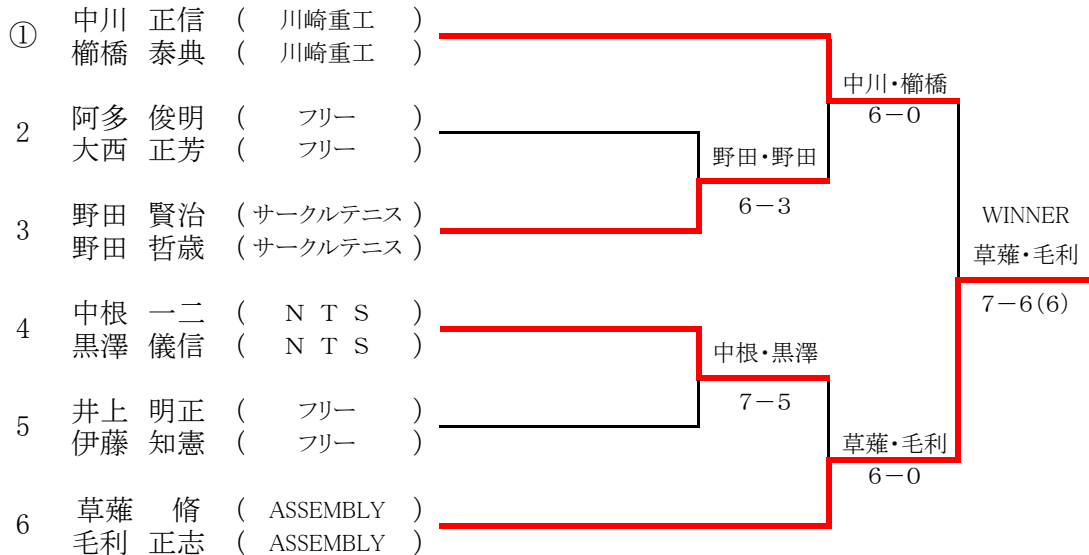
① 中川 正信 ( 川崎重工 )
櫛橋 泰典 ( 川崎重工 )

2 阿多 俊明 ( フリー )
大西 正芳 ( フリー )

3 野田 賢治 ( サークルテニス )
野田 哲歳 ( サークルテニス )

4 中根 一二 ( N T S )
黒澤 儀信 ( N T S )

5 井上 明正 ( フリー )
伊藤 知憲 ( フリー )

6 草薙 脩 ( ASSEMBLY )
毛利 正志 ( ASSEMBLY )

野田・野田
6－3

中川・櫛橋
6－0

中根・黒澤
7－5

草薙・毛利
6－0

WINNER
草薙・毛利
7－6(6)